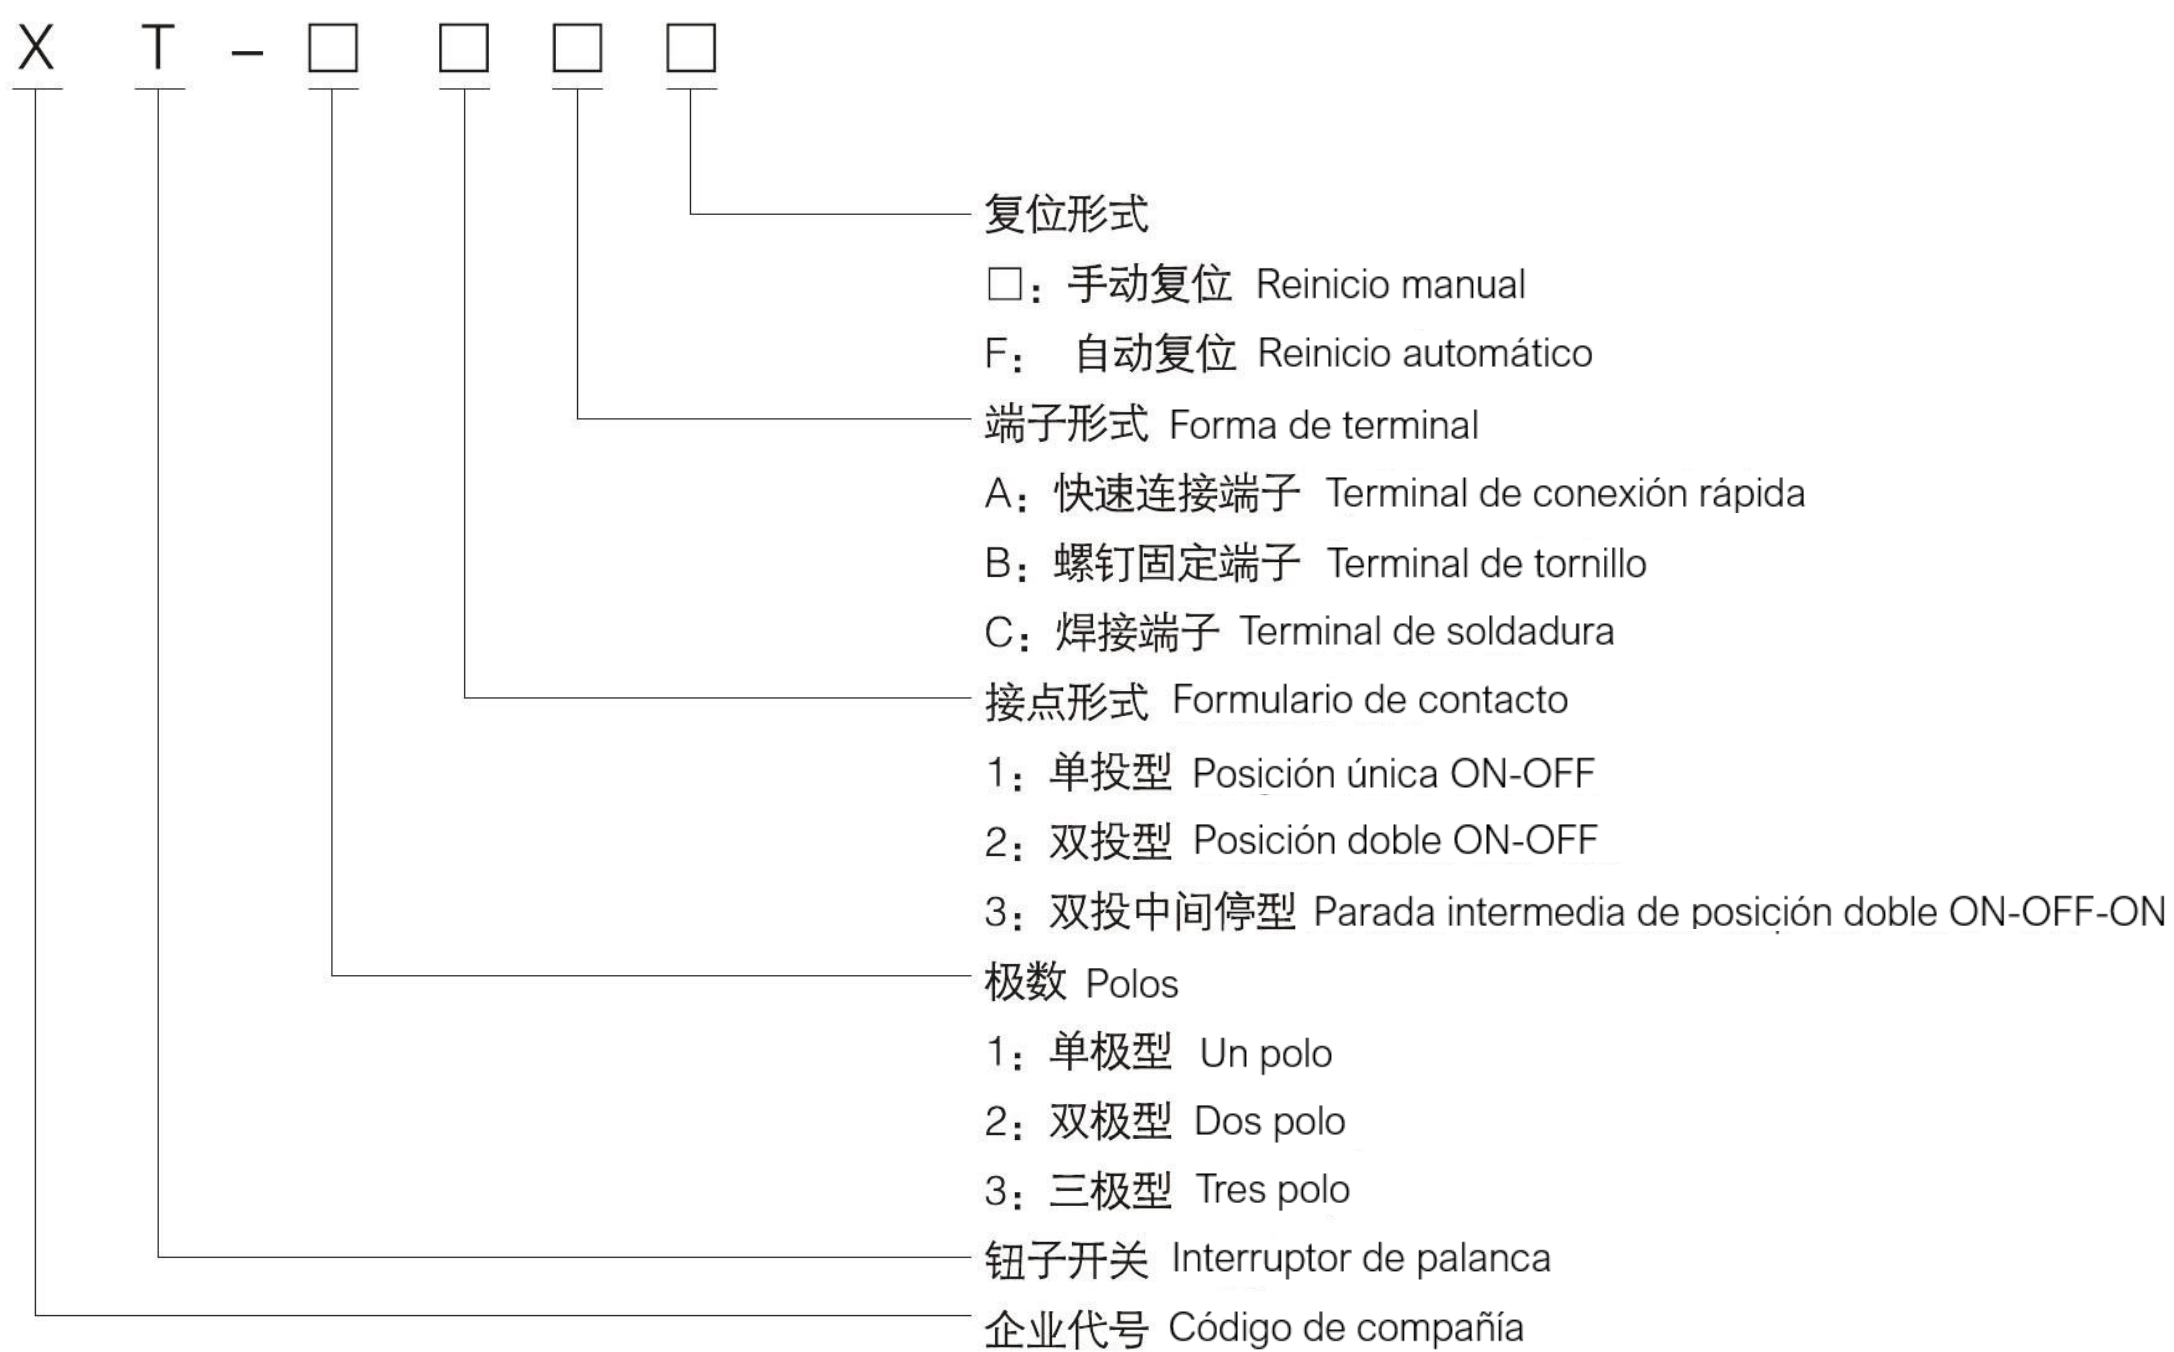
X T – □ □ □ □

复位形式

□：手动复位 Reinicio manual

F： 自动复位 Reinicio automático

端子形式 Forma de terminal

A：快速连接端子 Terminal de conexión rápida

B：螺钉固定端子 Terminal de tornillo

C：焊接端子 Terminal de soldadura

接点形式 Formulario de contacto

1：单投型 Posición única ON-OFF

2：双投型 Posición doble ON-OFF

3：双投中间停型 Parada intermedia de posición doble ON-OFF-ON

极数 Polos

1：单极型 Un polo

2：双极型 Dos polo

3：三极型 Tres polo

钮子开关 Interruptor de palanca

企业代号 Código de compañía